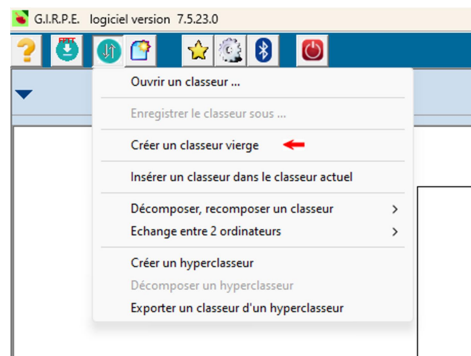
G.I.R.P.E. logiciel version 7.5.23.0

Ouvrir un classeur ...

Enregistrer le classeur sous ...

Créer un classeur vierge

Insérer un classeur dans le classeur actuel

Décomposer, recomposer un classeur >
Echange entre 2 ordinateurs >

Créer un hyperclasseur
Décomposer un hyperclasseur
Exporter un classeur d'un hyperclasseur